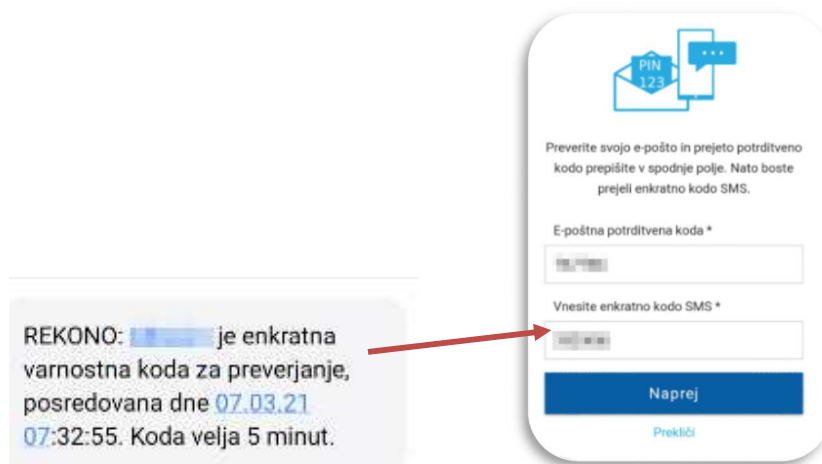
REKONO: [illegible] je enkratna varnostna koda za preverjanje, posredovana dne 07.03.21 07:32:55. Koda velja 5 minut.

PIN
123

Preverite svojo e-pošto in prejeto potrditveno kodo prepišite v spodnje polje. Nato boste prejeli enkratno kodo SMS.

E-poštna potrditvena koda *

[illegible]

Vnesite enkratno kodo SMS *

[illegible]

Naprej

Prekliči